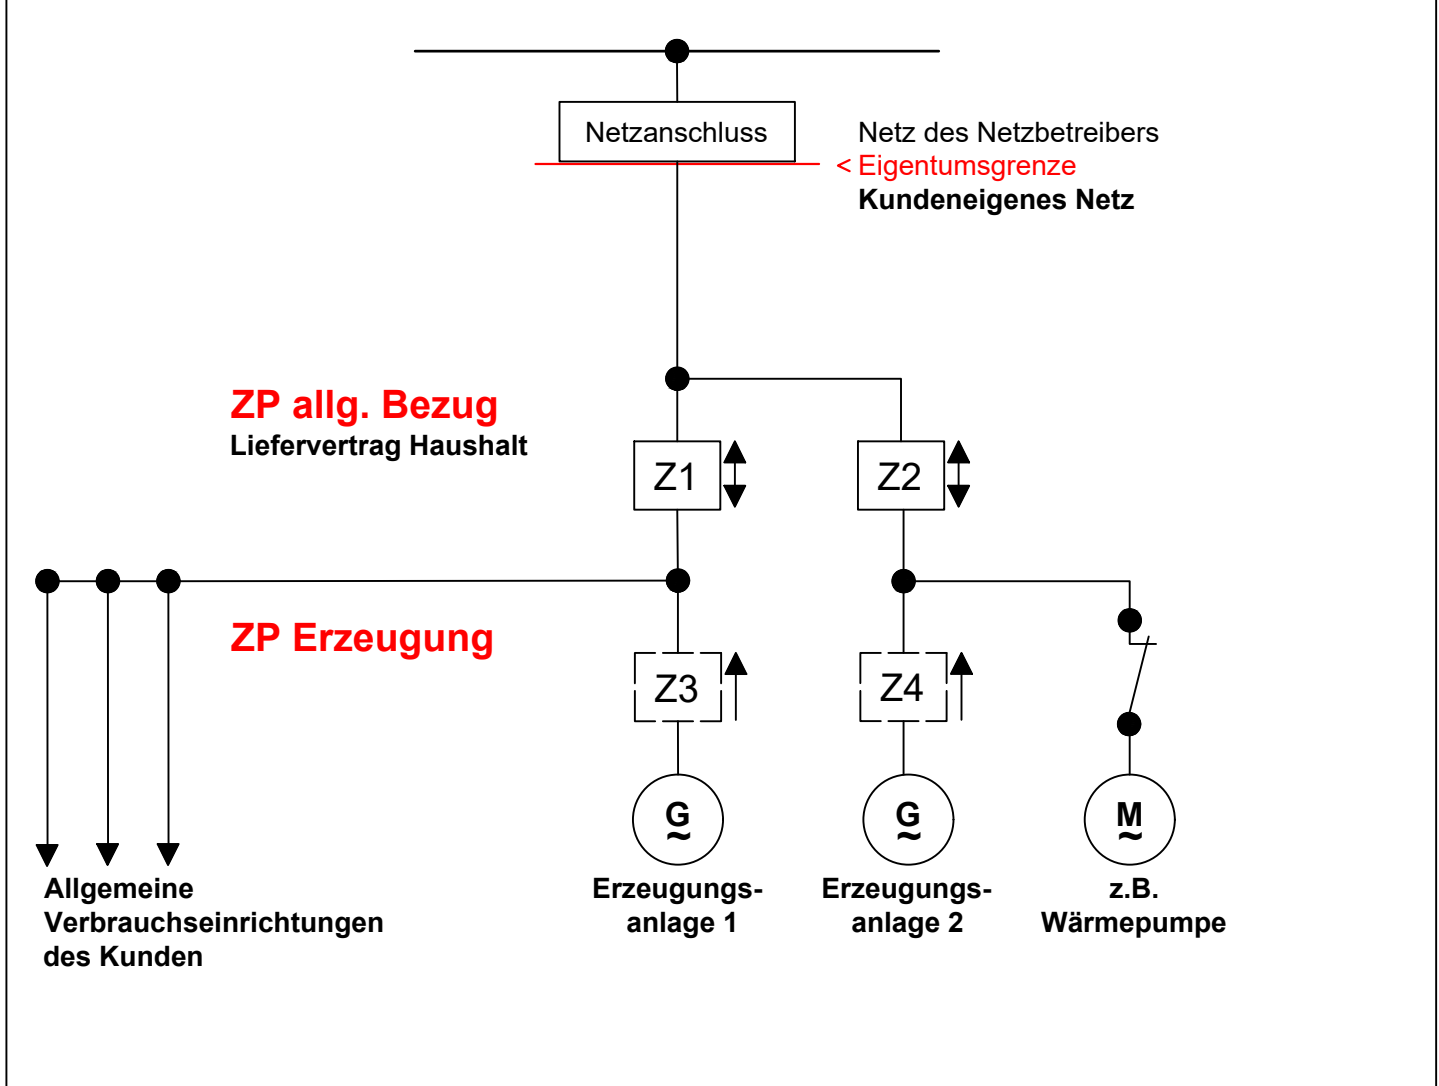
Netzanschluss

Netz des Netzbetreibers
< Eigentumsgrenze
Kundeneigenes Netz

ZP allg. Bezug
Liefervertrag Haushalt

Z1

Z2

ZP Erzeugung

Z3

Z4

G
~

G
~

M
~

Allgemeine Verbrauchseinrichtungen des Kunden

Erzeugungsanlage 1

Erzeugungsanlage 2

z.B. Wärmepumpe